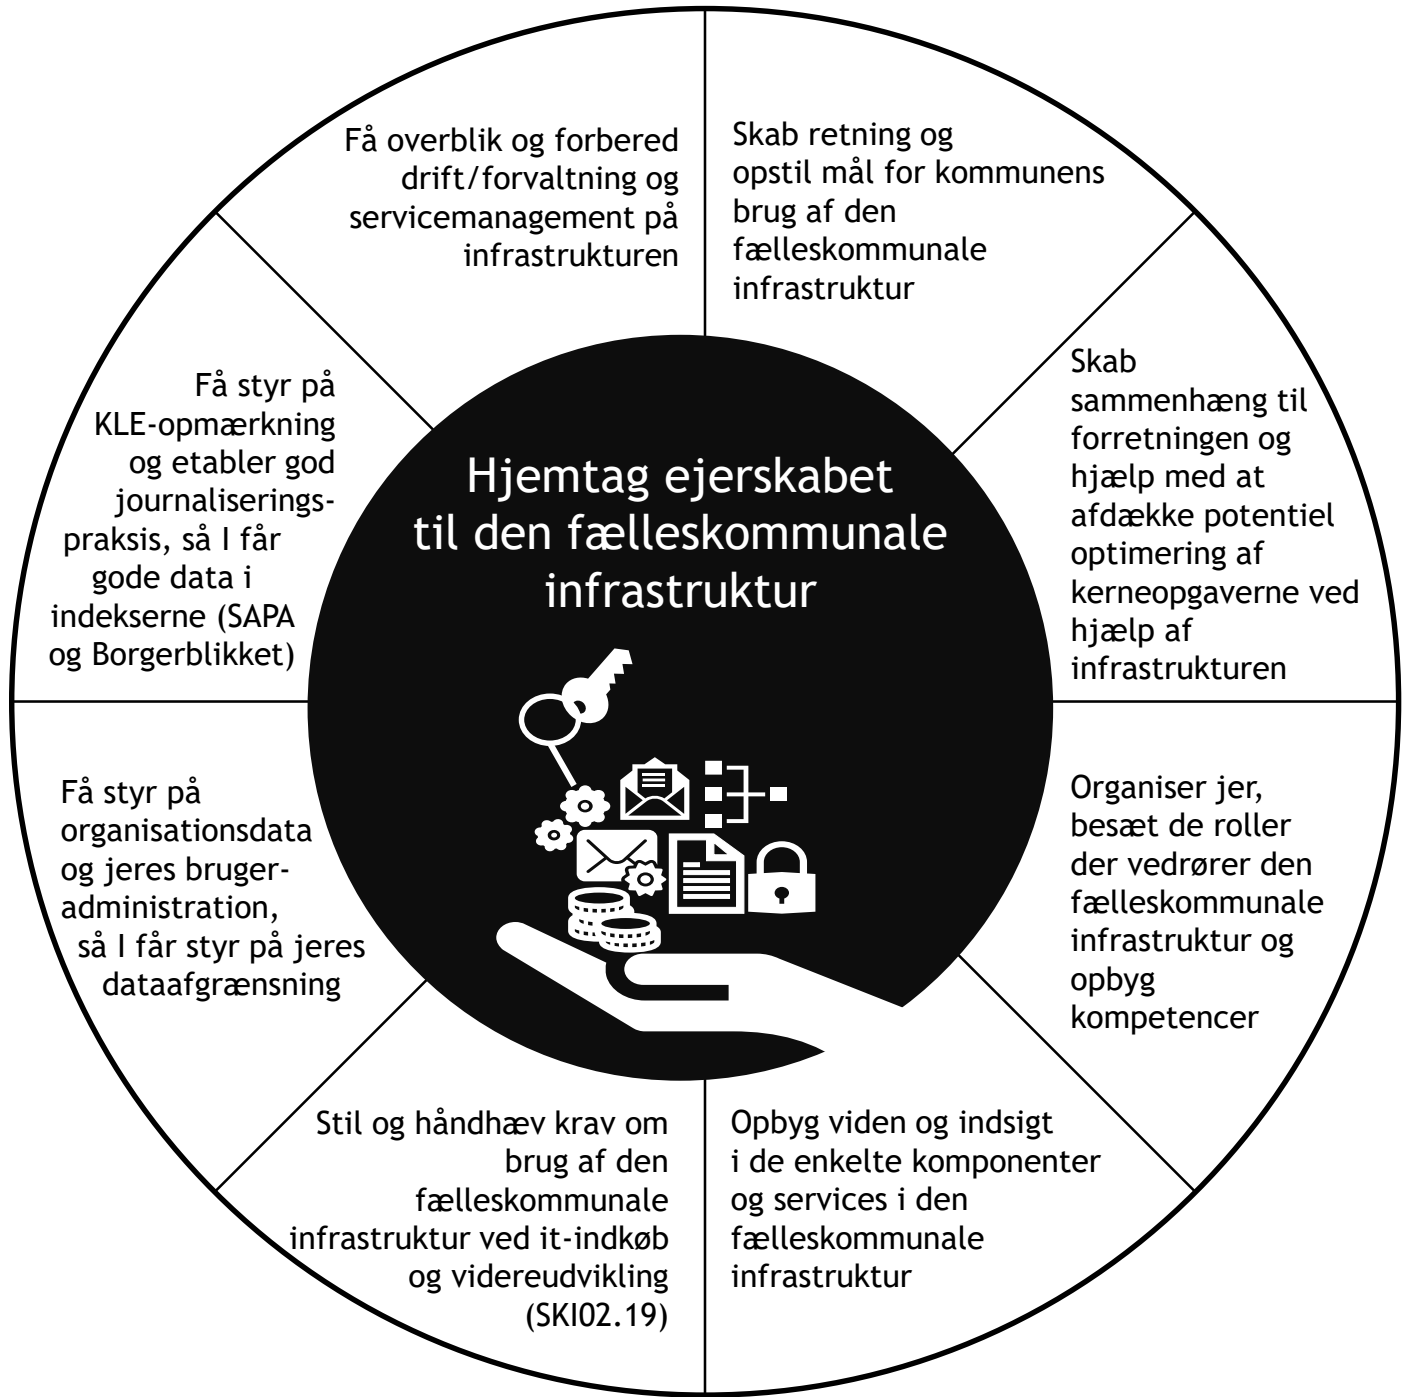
Hjemtag ejerskabet til den fælleskommunale infrastruktur

Skab retning og opstil mål for kommunens brug af den fælleskommunale infrastruktur

Skab sammenhæng til forretningen og hjælp med at afdække potentiel optimering af kerneopgaverne ved hjælp af infrastrukturen

Organiser jer, besæt de roller der vedrører den fælleskommunale infrastruktur og opbyg kompetencer

Opbyg viden og indsigt i de enkelte komponenter og services i den fælleskommunale infrastruktur

Stil og håndhæv krav om brug af den fælleskommunale infrastruktur ved it-indkøb og videreudvikling (SKI02.19)

Få styr på organisationsdata og jeres brugeradministration, så I får styr på jeres dataafgrænsning

Få styr på KLE-opmærkning og etabler god journaliseringspraksis, så I får gode data i indekserne (SAPA og Borgerblikket)

Få overblik og forbered drift/forvaltning og servicemanagement på infrastrukturen